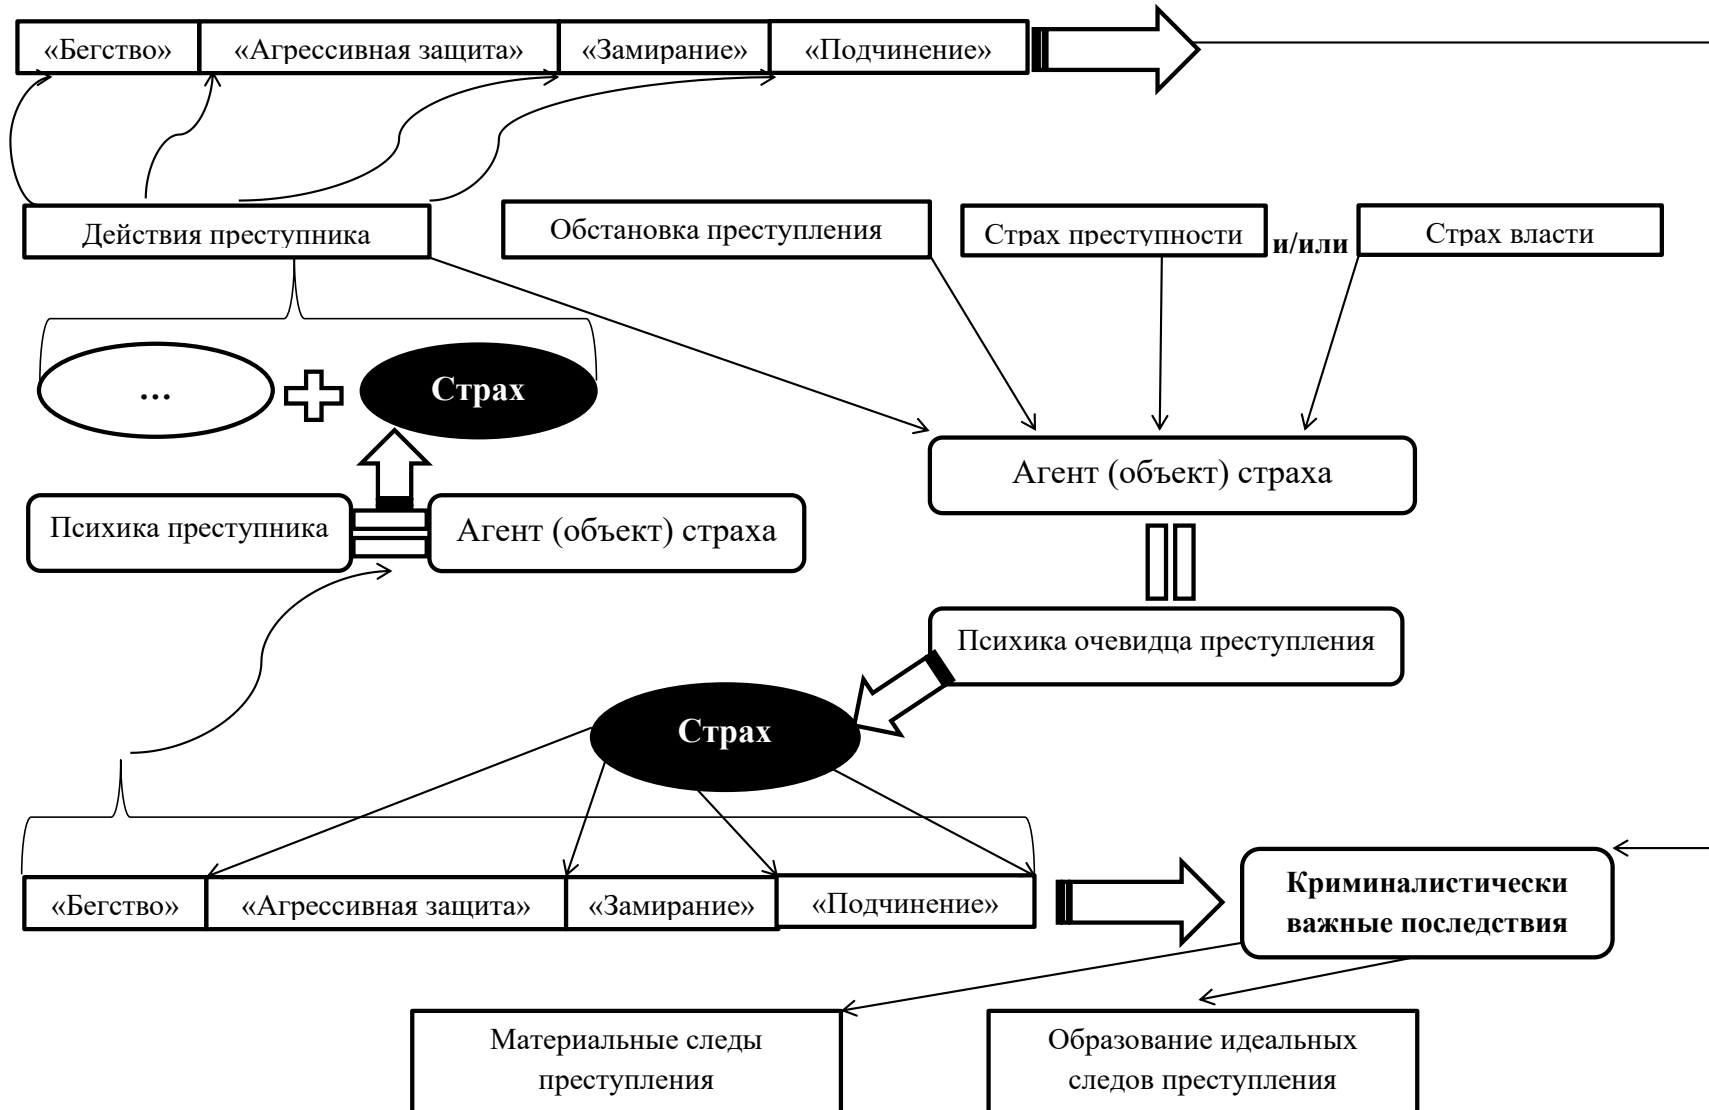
«Бегство» «Агрессивная защита» «Замирание» «Подчинение»

Действия преступника

Обстановка преступления

Страх преступности и/или Страх власти

…

Страх

Агент (объект) страха

Психика преступника

Агент (объект) страха

Психика очевидца преступления

Страх

«Бегство» «Агрессивная защита» «Замирание» «Подчинение»

Криминалистически важные последствия

Материальные следы преступления

Образование идеальных следов преступления